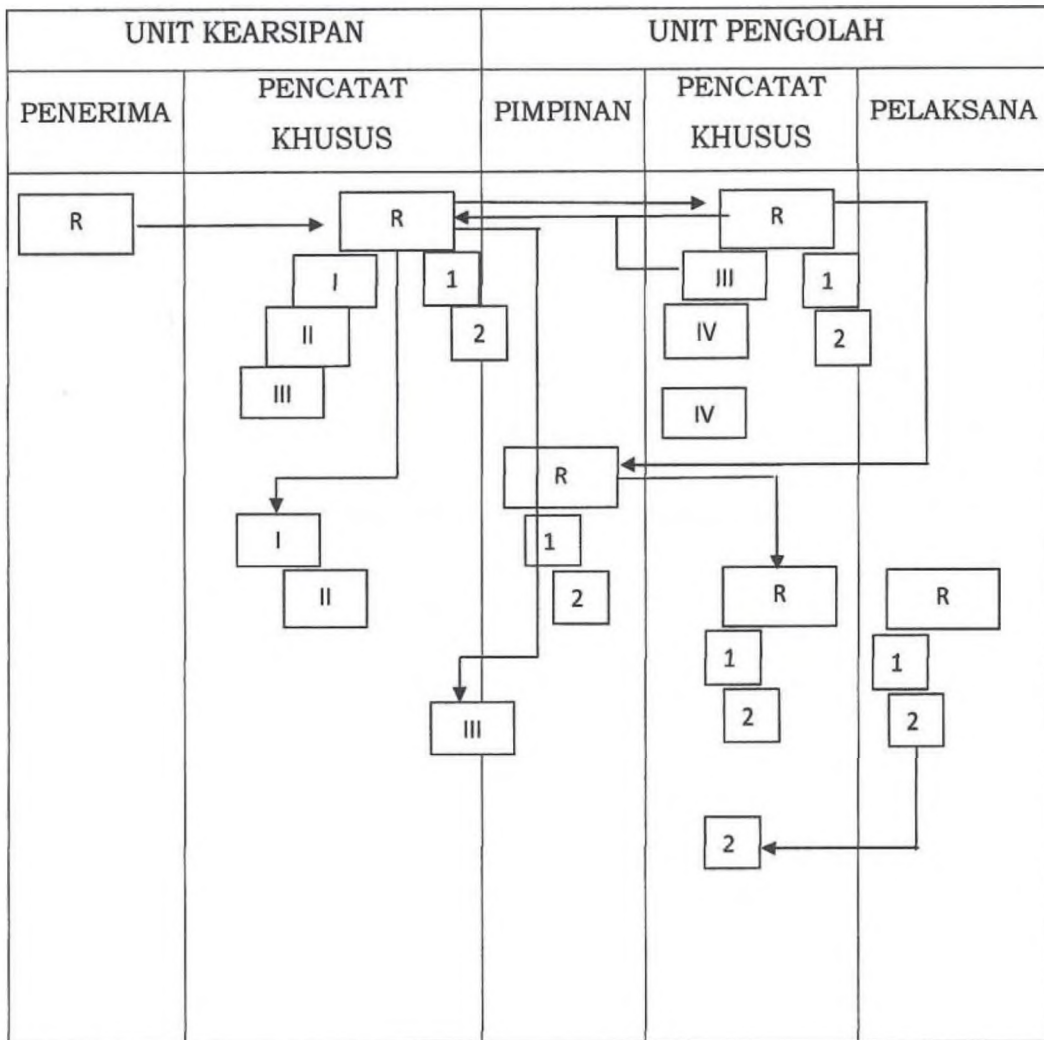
| UNIT KEARSIPAN | | UNIT PENGOLAH | | |
|---|---|---|---|---|
| PENERIMA | PENCATAT KHUSUS | PIMPINAN | PENCATAT KHUSUS | PELAKSANA |

R

R

I
II
III

1
2

R

III
1
IV
2
IV

R
1
2

I
II

R
1
2

R
1
2

III

2